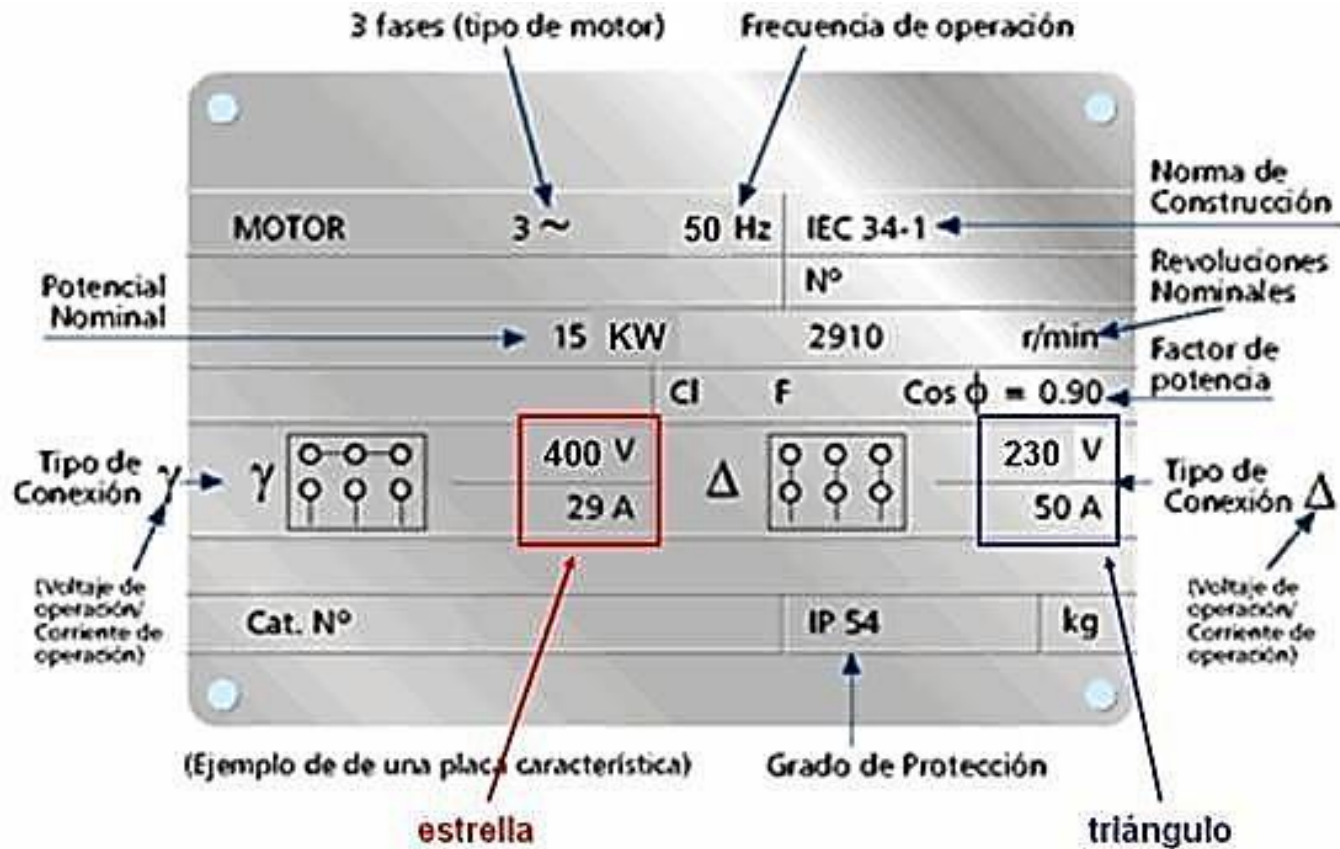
3 fases (tipo de motor)

Frecuencia de operación

Norma de Construcción

MOTOR

3 ~

50 Hz

IEC 34-1

Revoluciones Nominales

Potencial Nominal

Nº

15 KW

2910

r/min

Factor de potencia

Cl

F

Cos $\phi$ = 0.90

Tipo de Conexión $\curlyvee$

$\gamma$

400 V

29 A

$\Delta$

230 V

50 A

Tipo de Conexión $\Delta$

(Voltaje de operación/ Corriente de operación)

Cat. Nº

IP 54

kg

(Voltaje de operación/ Corriente de operación)

(Ejemplo de de una placa característica)

Grado de Protección

estrella

triángulo